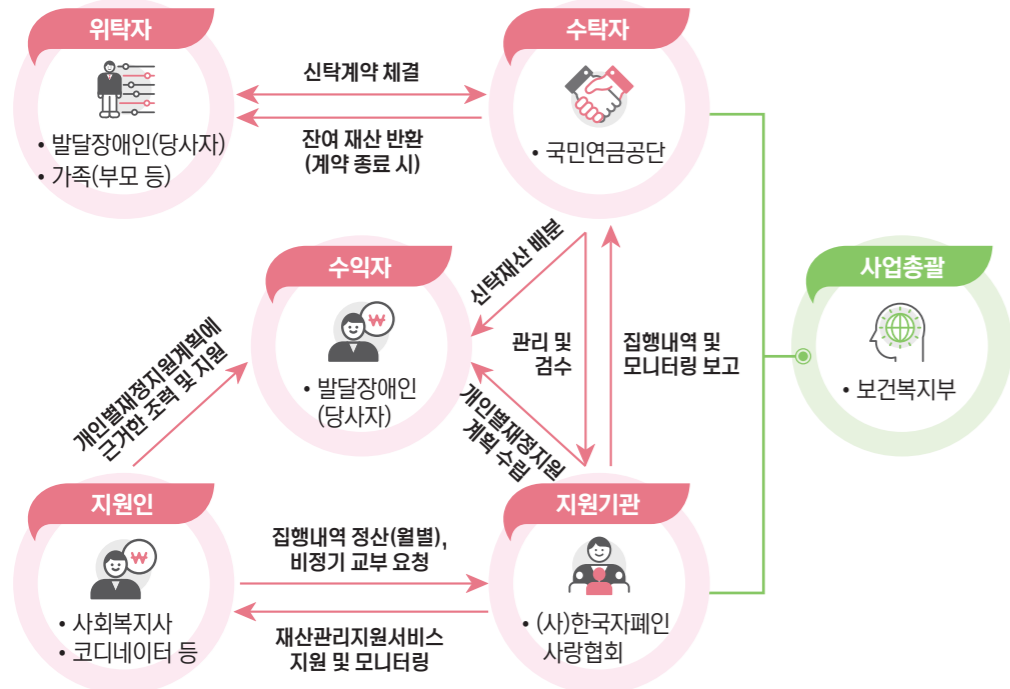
위탁자

• 발달장애인(당사자)
• 가족(부모 등)

신탁계약 체결

잔여 재산 반환
(계약 종료 시)

수탁자

• 국민연금공단

수익자

• 발달장애인
(당사자)

신탁재산 배분

관리 및
검수

집행내역 및
모니터링 보고

사업총괄

• 보건복지부

개인별재정지원계획에
근거한 조력 및 지원

개인별재정지원
계획 수립

지원인

• 사회복지사
• 코디네이터 등

집행내역 정산(월별),
비정기 교부 요청

재산관리지원서비스
지원 및 모니터링

지원기관

• (사)한국자폐인
사랑협회